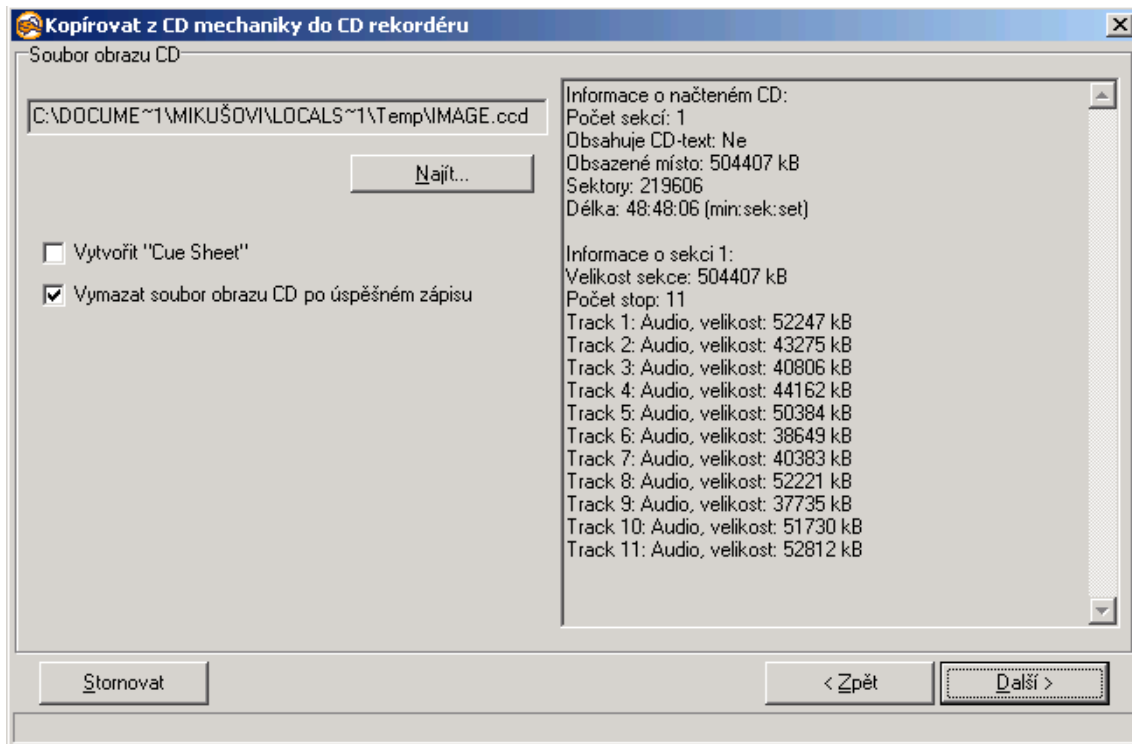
Kopírovat z CD mechaniky do CD rekordéru

Soubor obrazu CD

C:\DOCUME~1\MIKUŠOVI\LOCALS~1\Temp\IMAGE.ccd

Najít...

Vytvořit "Cue Sheet"

Vymazat soubor obrazu CD po úspěšném zápisu

Informace o načteném CD:
Počet sekcí: 1
Obsahuje CD-text: Ne
Obsazené místo: 504407 kB
Sektory: 219606
Délka: 48:48:06 (min:sek:set)

Informace o sekci 1:
Velikost sekce: 504407 kB
Počet stop: 11
Track 1: Audio, velikost: 52247 kB
Track 2: Audio, velikost: 43275 kB
Track 3: Audio, velikost: 40806 kB
Track 4: Audio, velikost: 44162 kB
Track 5: Audio, velikost: 50384 kB
Track 6: Audio, velikost: 38649 kB
Track 7: Audio, velikost: 40383 kB
Track 8: Audio, velikost: 52221 kB
Track 9: Audio, velikost: 37735 kB
Track 10: Audio, velikost: 51730 kB
Track 11: Audio, velikost: 52812 kB

Stornovat

< Zpět

Další >